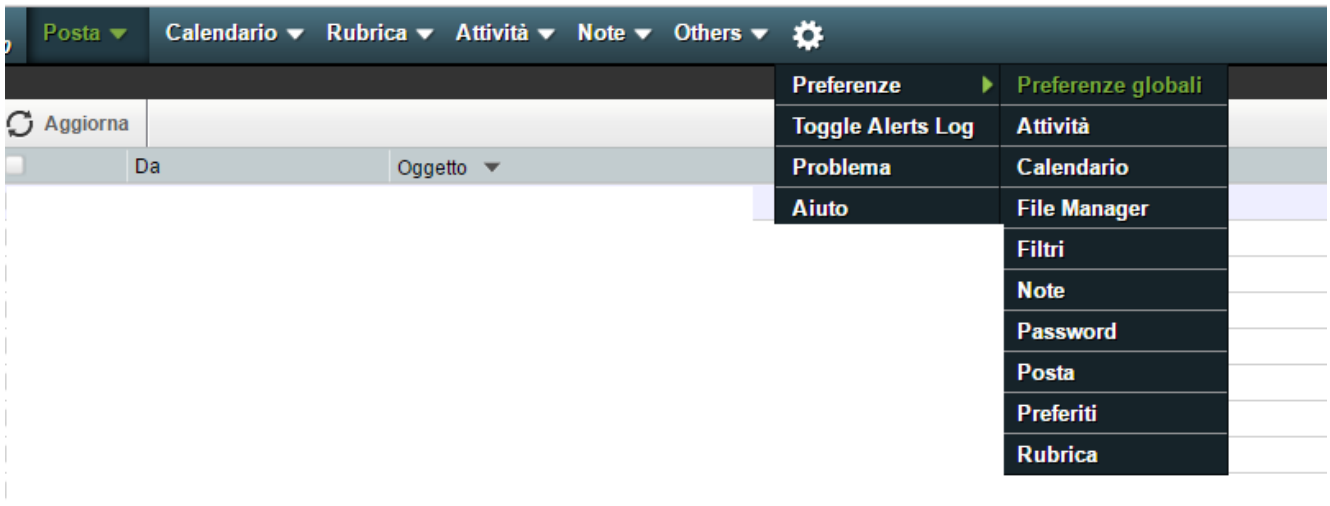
Posta Calendario Rubrica Attività Note Others

Aggiorna

Da
Oggetto

Preferenze
Toggle Alerts Log
Problema
Aiuto

Preferenze globali
Attività
Calendario
File Manager
Filtri
Note
Password
Posta
Preferiti
Rubrica